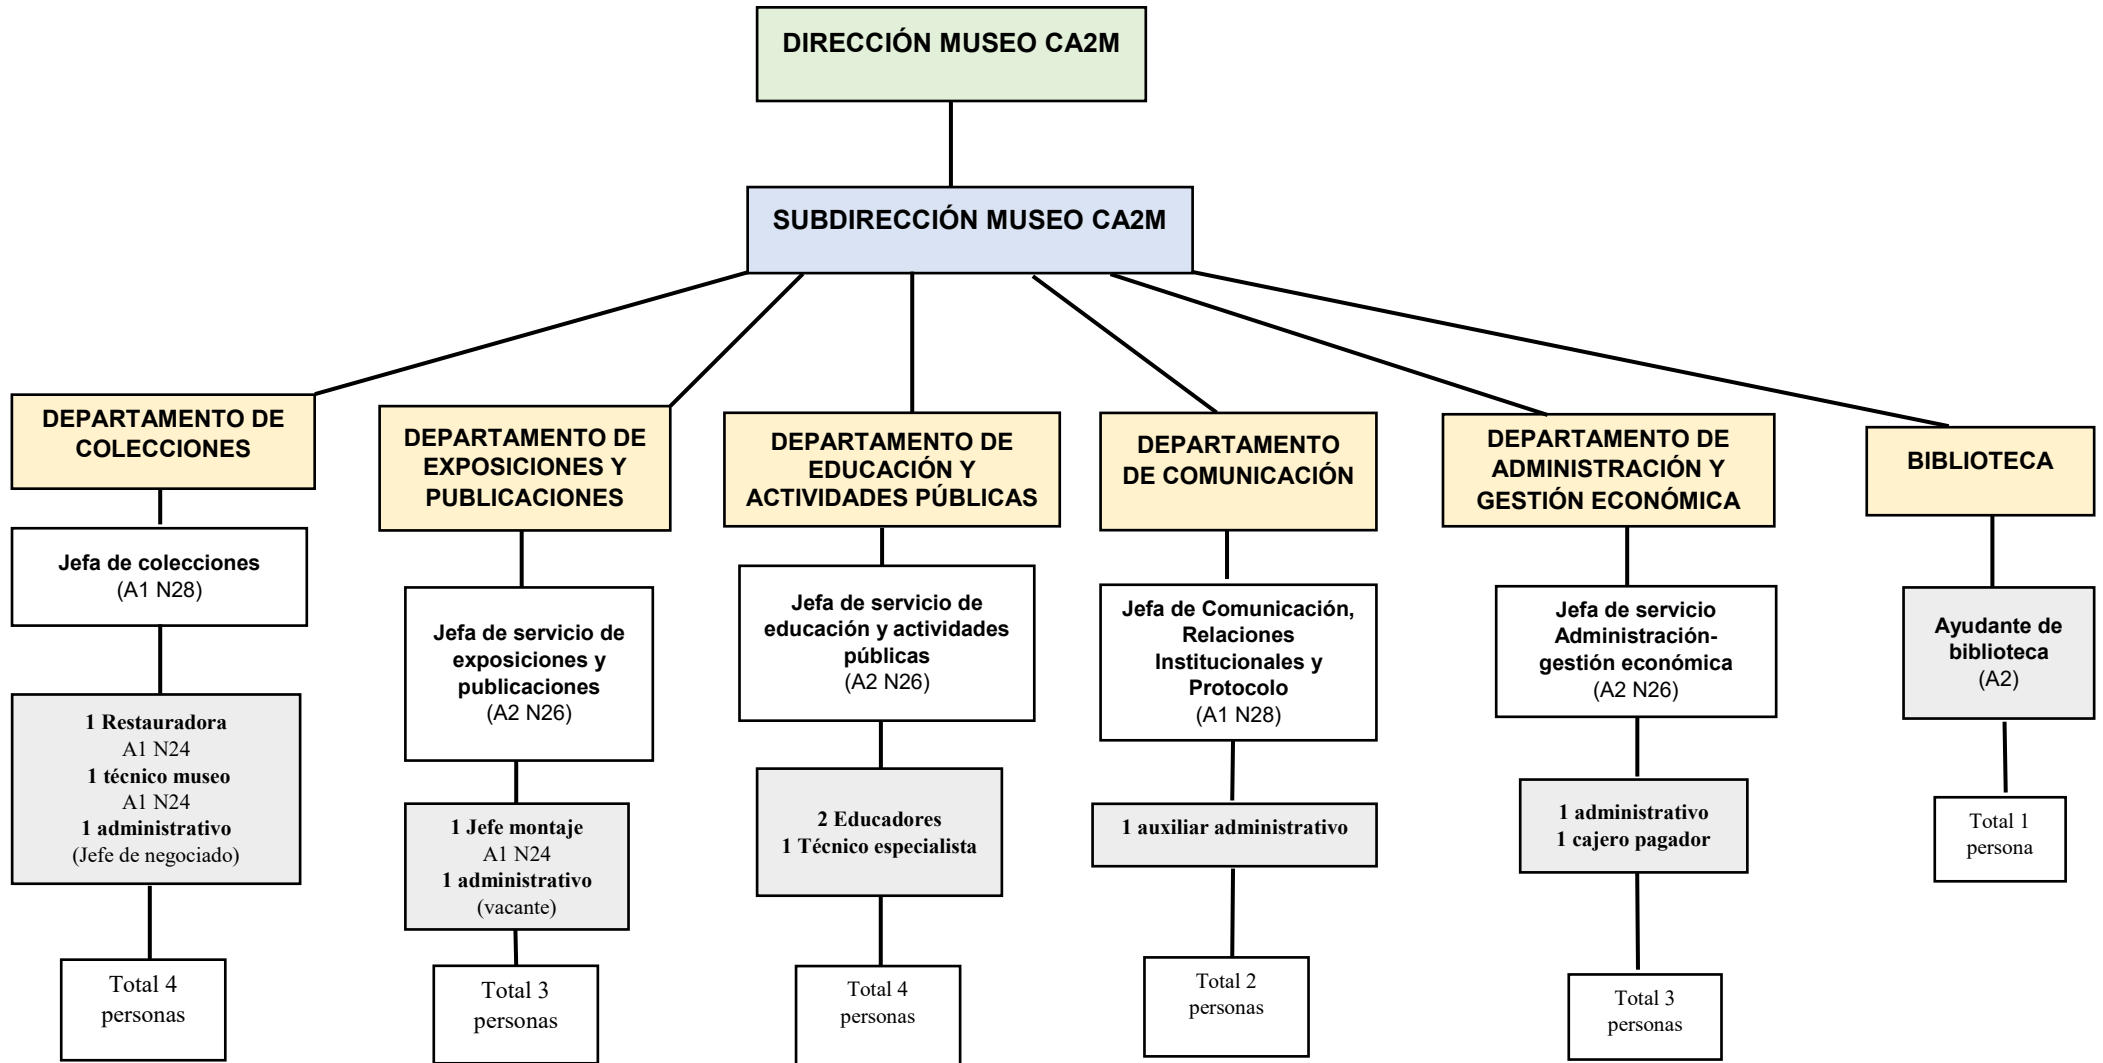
DIRECCIÓN MUSEO CA2M

SUBDIRECCIÓN MUSEO CA2M

DEPARTAMENTO DE COLECCIONES

Jefa de colecciones
(A1 N28)

1 Restauradora
A1 N24
1 técnico museo
A1 N24
1 administrativo
(Jefe de negociado)

Total 4 personas

DEPARTAMENTO DE EXPOSICIONES Y PUBLICACIONES

Jefa de servicio de exposiciones y publicaciones
(A2 N26)

1 Jefe montaje
A1 N24
1 administrativo
(vacante)

Total 3 personas

DEPARTAMENTO DE EDUCACIÓN Y ACTIVIDADES PÚBLICAS

Jefa de servicio de educación y actividades públicas
(A2 N26)

2 Educadores
1 Técnico especialista

Total 4 personas

DEPARTAMENTO DE COMUNICACIÓN

Jefa de Comunicación, Relaciones Institucionales y Protocolo
(A1 N28)

1 auxiliar administrativo

Total 2 personas

DEPARTAMENTO DE ADMINISTRACIÓN Y GESTIÓN ECONÓMICA

Jefa de servicio Administración-gestión económica
(A2 N26)

1 administrativo
1 cajero pagador

Total 3 personas

BIBLIOTECA

Ayudante de biblioteca
(A2)

Total 1 persona